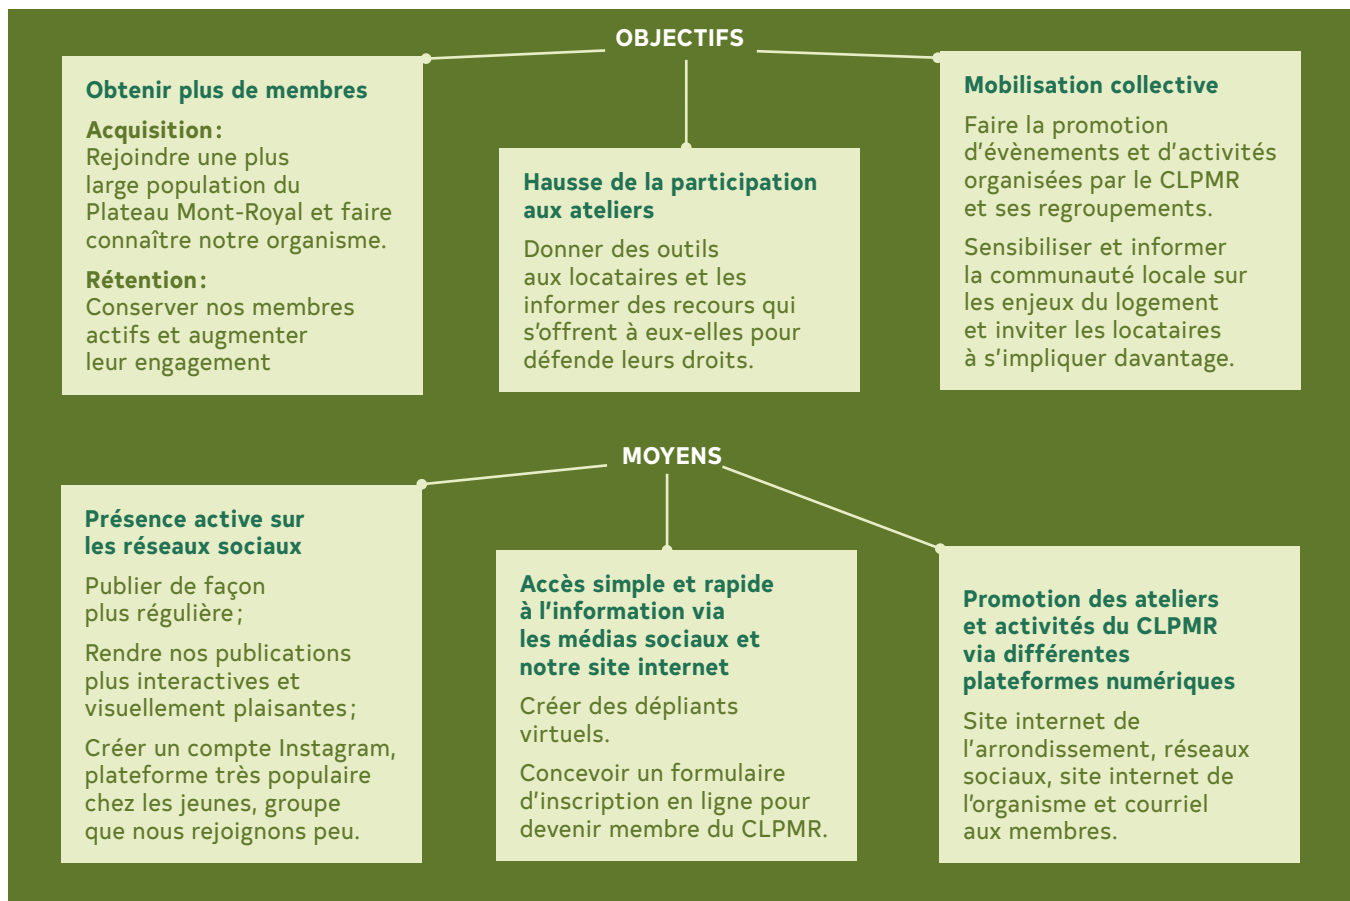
OBJECTIFS

Obtenir plus de membres

Acquisition :
Rejoindre une plus large population du Plateau Mont-Royal et faire connaître notre organisme.

Rétention :
Conserver nos membres actifs et augmenter leur engagement

Hausse de la participation aux ateliers

Donner des outils aux locataires et les informer des recours qui s'offrent à eux-elles pour défende leurs droits.

Mobilisation collective

Faire la promotion d'évènements et d'activités organisées par le CLPMR et ses regroupements.

Sensibiliser et informer la communauté locale sur les enjeux du logement et inviter les locataires à s'impliquer davantage.

MOYENS

Présence active sur les réseaux sociaux

Publier de façon plus régulière ;

Rendre nos publications plus interactives et visuellement plaisantes ;

Créer un compte Instagram, plateforme très populaire chez les jeunes, groupe que nous rejoignons peu.

Accès simple et rapide à l'information via les médias sociaux et notre site internet

Créer des dépliants virtuels.

Concevoir un formulaire d'inscription en ligne pour devenir membre du CLPMR.

Promotion des ateliers et activités du CLPMR via différentes plateformes numériques

Site internet de l'arrondissement, réseaux sociaux, site internet de l'organisme et courriel aux membres.